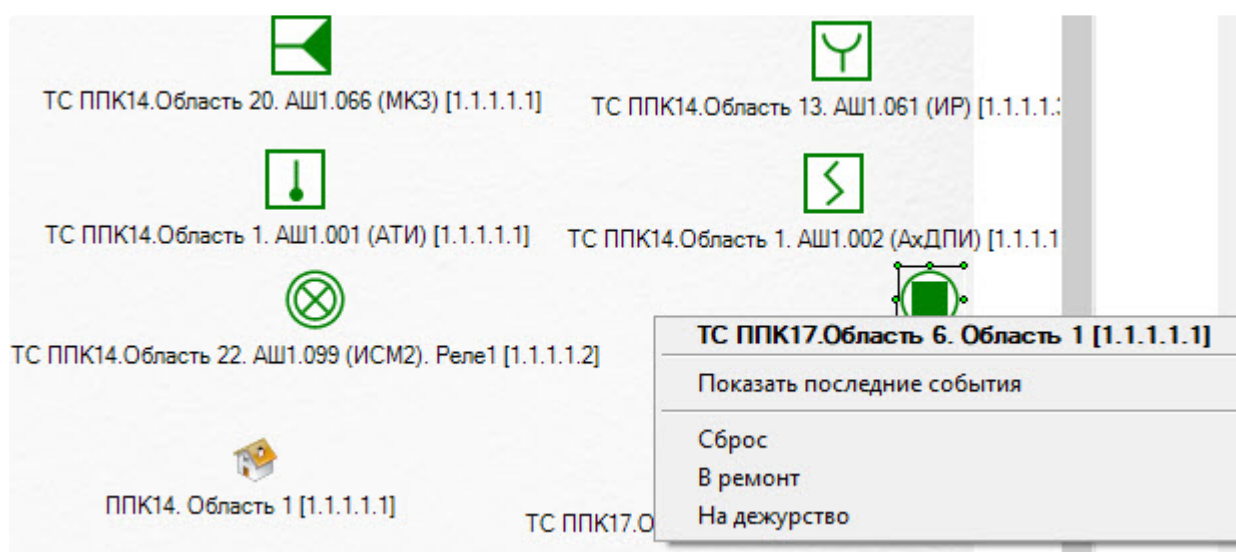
ТС ППК14.Область 20. АШ1.066 (МКЗ) [1.1.1.1.1]

ТС ППК14.Область 13. АШ1.061 (ИР) [1.1.1.1.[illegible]

ТС ППК14.Область 1. АШ1.001 (АТИ) [1.1.1.1.1]

ТС ППК14.Область 1. АШ1.002 (АхДПИ) [1.1.1.1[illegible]

ТС ППК14.Область 22. АШ1.099 (ИСМ2). Реле1 [1.1.1.1.2]

ППК14. Область 1 [1.1.1.1.1]

ТС ППК17.О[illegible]

**ТС ППК17.Область 6. Область 1 [1.1.1.1.1]**

Показать последние события

Сброс

В ремонт

На дежурство